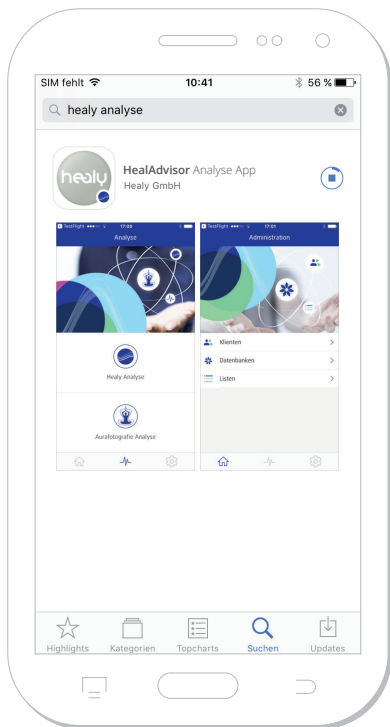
SIM fehlt 10:41 56 %

healy analyse

healy

HealAdvisor Analyse App
Healy GmbH

TestFlight 17:02
Analyse

Healy Analyse

Aurafotografie Analyse

TestFlight 17:01
Administration

Klienten

Datenbanken

Listen

Highlights Kategorien Topcharts Suchen Updates